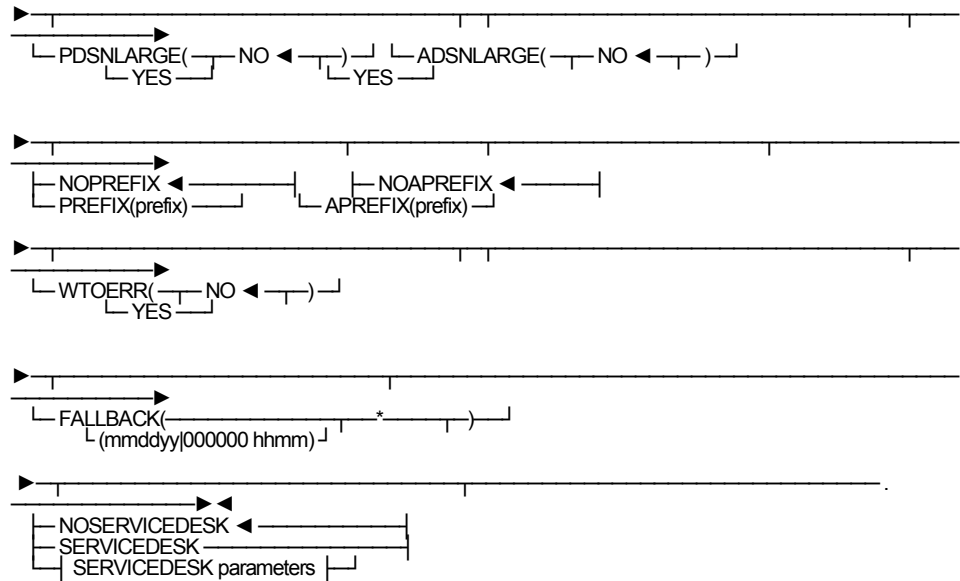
PDSNLARGE( NO ◄ )
YES
ADSNLARGE( NO ◄ )
YES

NOPREFIX ◄
PREFIX(prefix)
NOAPREFIX ◄
APREFIX(prefix)

WTOERR( NO ◄ )
YES

FALLBACK( * )
(mmddyy|000000 hhmm)

NOSERVICEDESK ◄
SERVICEDESK
SERVICEDESK parameters